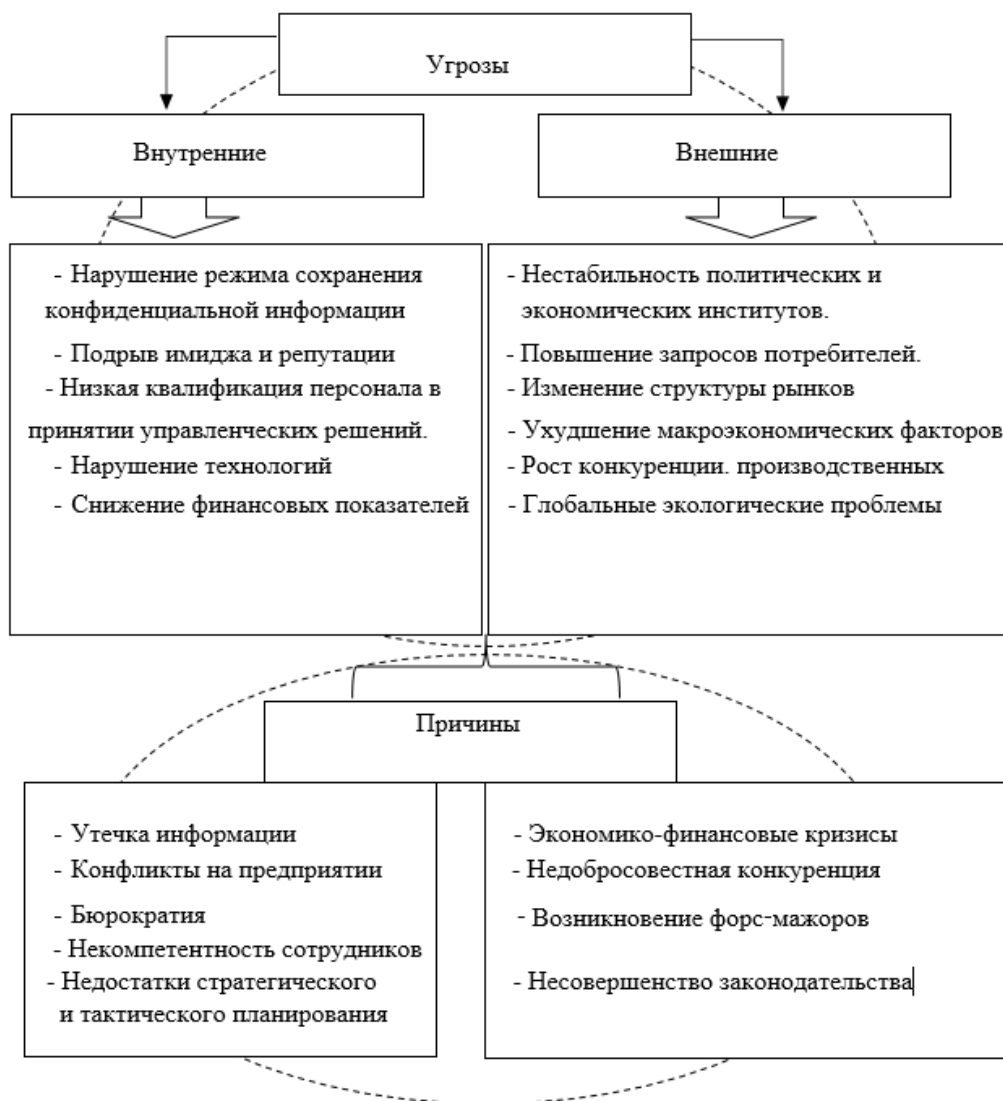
Угрозы

Внутренние

Внешние

- Нарушение режима сохранения конфиденциальной информации
- Подрыв имиджа и репутации
- Низкая квалификация персонала в принятии управленческих решений.
- Нарушение технологий
- Снижение финансовых показателей

- Нестабильность политических и экономических институтов.
- Повышение запросов потребителей.
- Изменение структуры рынков
- Ухудшение макроэкономических факторов
- Рост конкуренции. производственных
- Глобальные экологические проблемы

Причины

- Утечка информации
- Конфликты на предприятии
- Бюрократия
- Некомпетентность сотрудников
- Недостатки стратегического и тактического планирования

- Экономико-финансовые кризисы
- Недобросовестная конкуренция
- Возникновение форс-мажоров
- Несовершенство законодательства